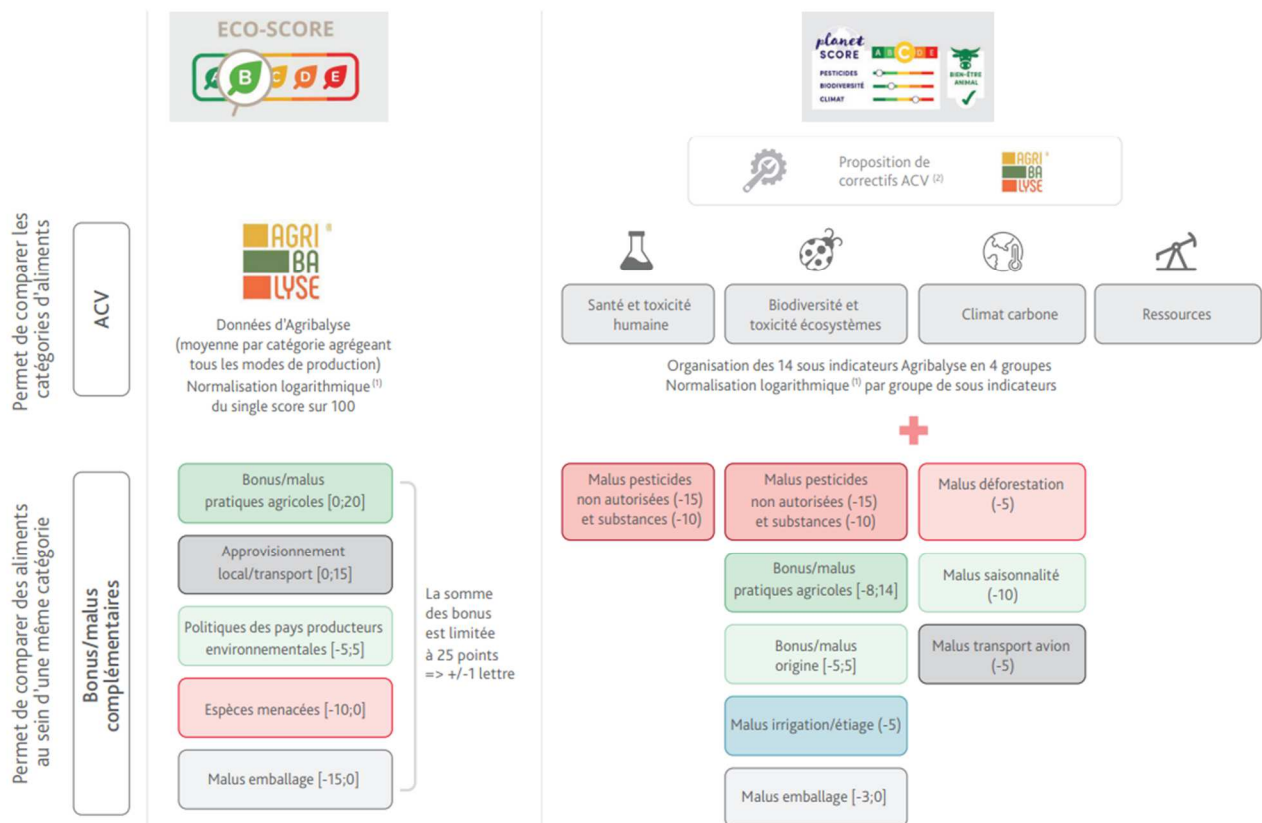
ECO-SCORE
A B C D E

planet SCORE
A B C D E
PESTICIDES
BIODIVERSITÉ
CLIMAT
BIEN-ÊTRE ANIMAL

Proposition de correctifs ACV $^{(2)}$

AGRI BA LYSE

Permet de comparer les catégories d'aliments

ACV

AGRI BA LYSE

Données d'Agribalyse (moyenne par catégorie agrégeant tous les modes de production) Normalisation logarithmique $^{(1)}$ du single score sur 100

Santé et toxicité humaine

Biodiversité et toxicité écosystèmes

Climat carbone

Ressources

Organisation des 14 sous indicateurs Agribalyse en 4 groupes Normalisation logarithmique $^{(1)}$ par groupe de sous indicateurs

Permet de comparer des aliments au sein d'une même catégorie

Bonus/malus complémentaires

Bonus/malus pratiques agricoles [0;20]

Approvisionnement local/transport [0;15]

Politiques des pays producteurs environnementales [-5;5]

Espèces menacées [-10;0]

Malus emballage [-15;0]

La somme des bonus est limitée à 25 points => +/-1 lettre

Malus pesticides non autorisées (-15) et substances (-10)

Malus pesticides non autorisées (-15) et substances (-10)

Malus déforestation (-5)

Bonus/malus pratiques agricoles [-8;14]

Malus saisonnalité (-10)

Bonus/malus origine [-5;5]

Malus transport avion (-5)

Malus irrigation/étiage (-5)

Malus emballage [-3;0]